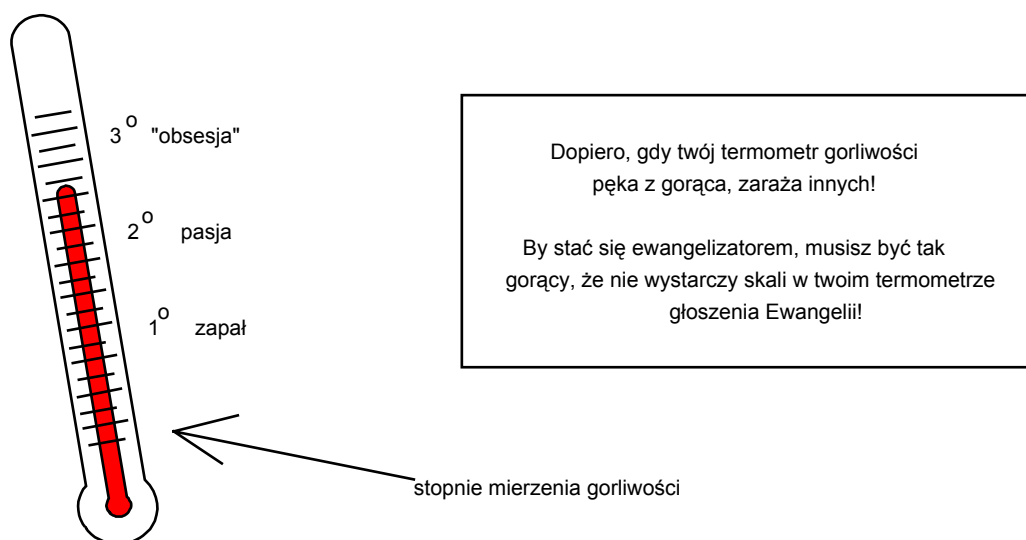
$3^o$ "obsesja"

$2^o$ pasja

$1^o$ zapał

Dopiero, gdy twój termometr gorliwości pęka z gorąca, zaraża innych!

By stać się ewangelizatorem, musisz być tak gorący, że nie wystarczy skali w twoim termometrze głoszenia Ewangelii!

stopnie mierzenia gorliwości